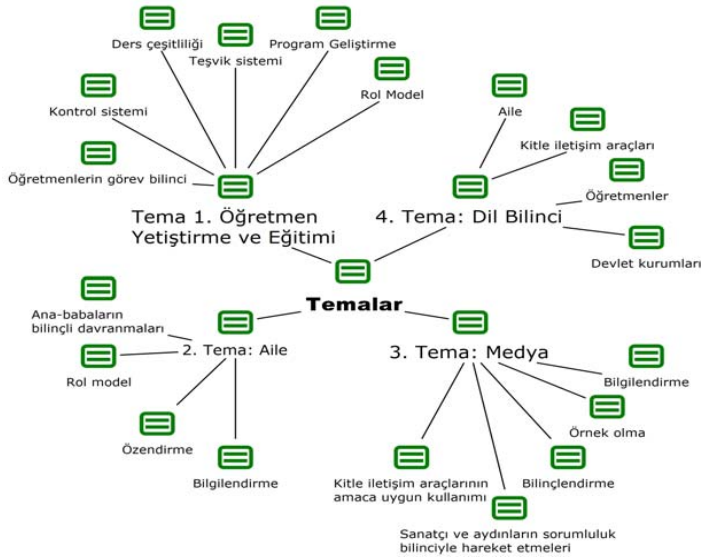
Ders çeşitliliği

Teşvik sistemi

Program Geliştirme

Rol Model

Kontrol sistemi

Öğretmenlerin görev bilinci

Tema 1. Öğretmen Yetiştirme ve Eğitimi

Aile

Kitle iletişim araçları

Öğretmenler

4. Tema: Dil Bilinci

Devlet kurumları

Temalar

Ana-babaların bilinçli davranmaları

Rol model

2. Tema: Aile

Özendirme

Bilgilendirme

3. Tema: Medya

Bilgilendirme

Örnek olma

Bilinçlendirme

Kitle iletişim araçlarının amaca uygun kullanımı

Sanatçı ve aydınların sorumluluk bilinciyle hareket etmeleri